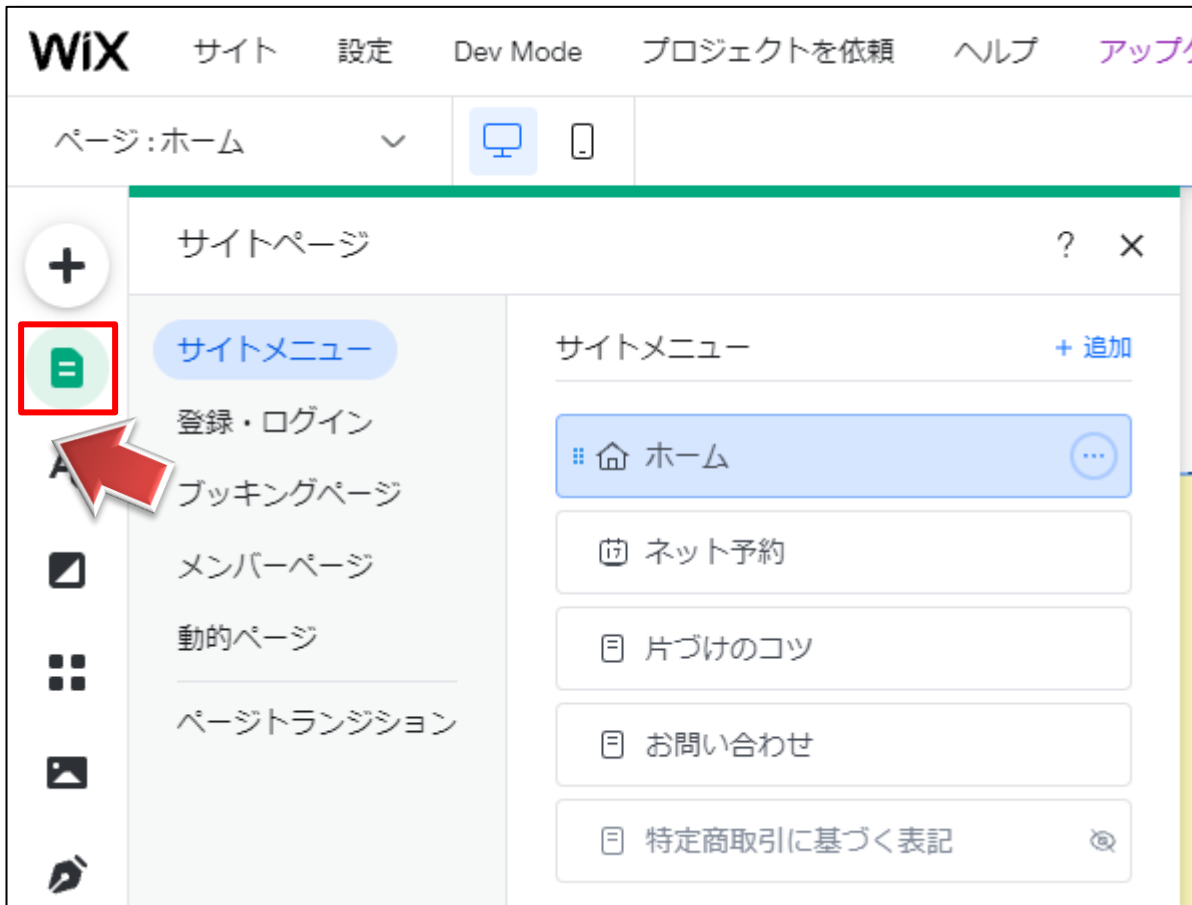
WiX サイト 設定 Dev Mode プロジェクトを依頼 ヘルプ アップグ

ページ：ホーム

サイトページ ? ×

サイトメニュー
登録・ログイン
ブッキングページ
メンバーページ
動的ページ
ページトランジション

サイトメニュー + 追加

ホーム
17 ネット予約
片づけのコツ
お問い合わせ
特定商取引に基づく表記